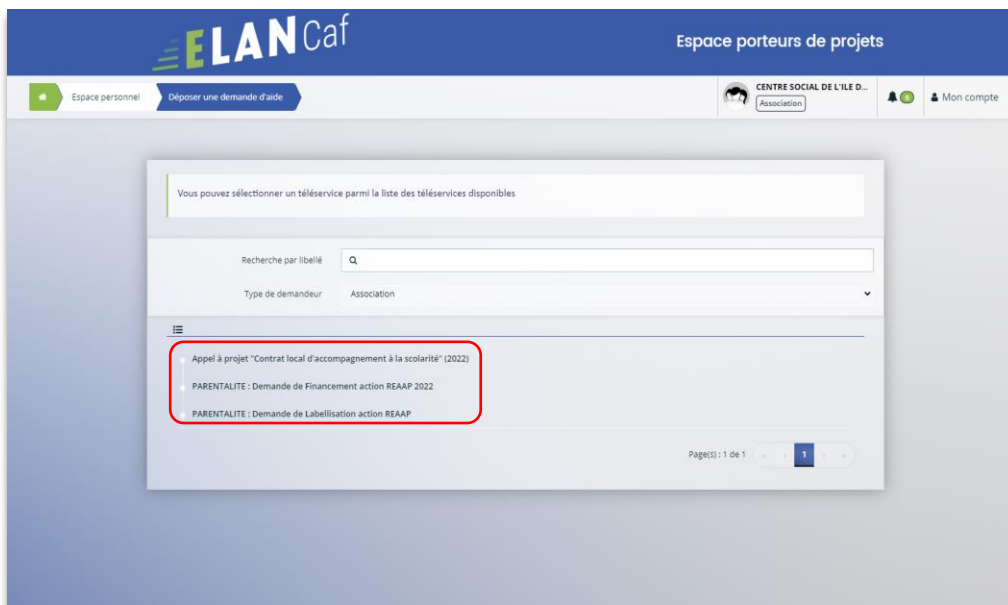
ELAN Caf

Espace porteurs de projets

Espace personnel
Déposer une demande d'aide

CENTRE SOCIAL DE L'ILE D...
Association

0

Mon compte

Vous pouvez sélectionner un téléservice parmi la liste des téléservices disponibles

Recherche par libellé

Type de demandeur
Association

Appel à projet "Contrat local d'accompagnement à la scolarité" (2022)

PARENTALITE : Demande de Financement action REAAP 2022

PARENTALITE : Demande de Labellisation action REAAP

Page(s) : 1 de 1

1